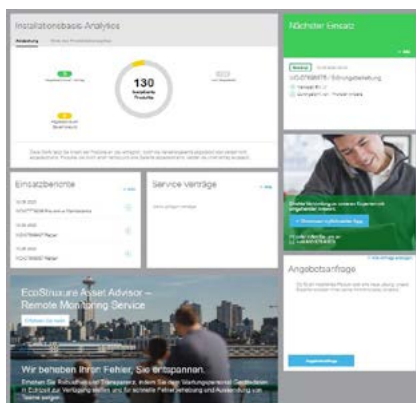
Installationsbasis Analytics

130

Nächster Einsatz

Einsatzberichte

Service Verträge

EcoStruxure Asset Advisor – Remote Monitoring Service

Wir beheben Ihren Fehler, Sie entspannen.

Angebotsanfrage

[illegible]